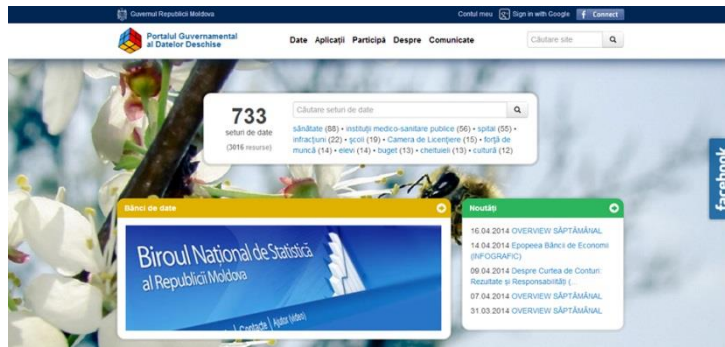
Guvernul Republicii Moldova

Contul meu Sign in with Google f Connect

Portalul Guvernamental al Datelor Deschise

Date Aplicații Participă Despre Comunicate

Căutare site

733
seturi de date
(3016 resurse)

Căutare seturi de date

sănătate (88) • instituții medico-sanitare publice (56) • spital (55) • infracțiuni (22) • școli (19) • Camera de Licențiere (15) • forța de muncă (14) • elevi (14) • buget (13) • cheltuieli (13) • cultură (12)

facebook

Bănci de date

Biroul Național de Statistică al Republicii Moldova

| Contacte | Ajutor (video)

Noutăți

16.04.2014 OVERVIEW SĂPTĂMÂNAL

14.04.2014 Epopeea Băncii de Economii (INFOGRAFIC)

09.04.2014 Despre Curtea de Conturi: Rezultate și Responsabilități (...

07.04.2014 OVERVIEW SĂPTĂMÂNAL

31.03.2014 OVERVIEW SĂPTĂMÂNAL